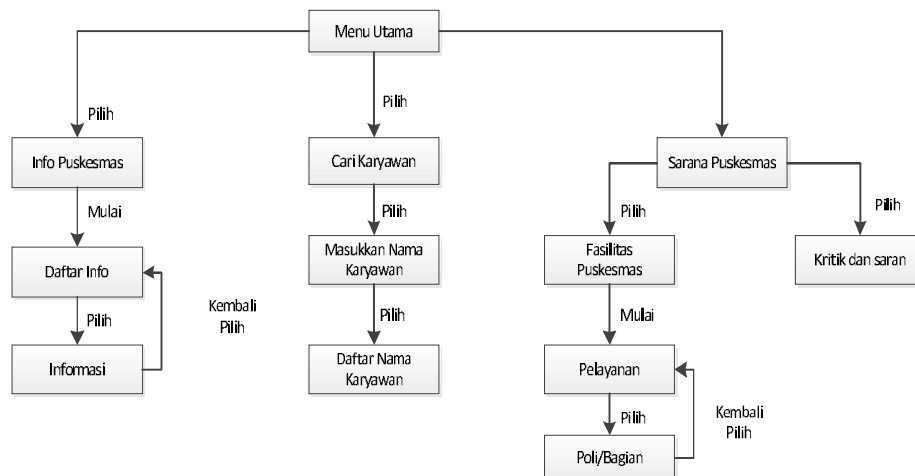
Menu Utama

Pilih

Info Puskesmas

Mulai

Daftar Info

Pilih

Informasi

Kembali
Pilih

Pilih

Cari Karyawan

Pilih

Masukkan Nama Karyawan

Pilih

Daftar Nama Karyawan

Sarana Puskesmas

Pilih

Fasilitas Puskesmas

Mulai

Pelayanan

Pilih

Poli/Bagian

Kembali
Pilih

Pilih

Kritik dan saran